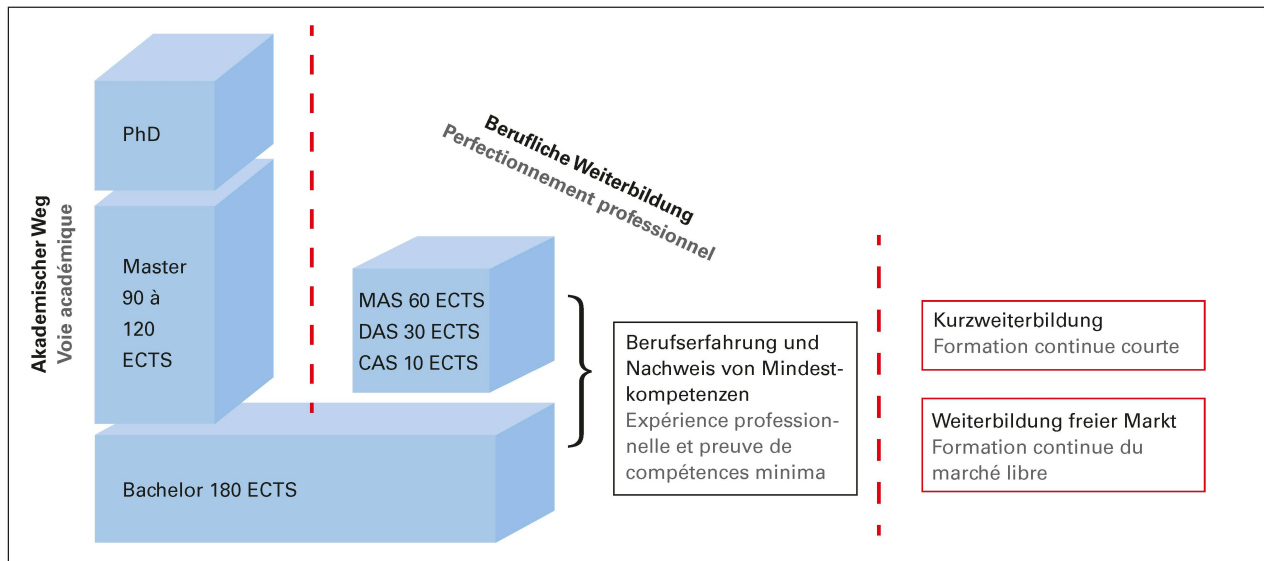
Akademischer Weg
Voie académique

PhD

Master 90 à 120 ECTS

Berufliche Weiterbildung
Perfectionnement professionnel

MAS 60 ECTS
DAS 30 ECTS
CAS 10 ECTS

Berufserfahrung und Nachweis von Mindestkompetenzen
Expérience professionnelle et preuve de compétences minima

Bachelor 180 ECTS

Kurzweiterbildung
Formation continue courte

Weiterbildung freier Markt
Formation continue du marché libre